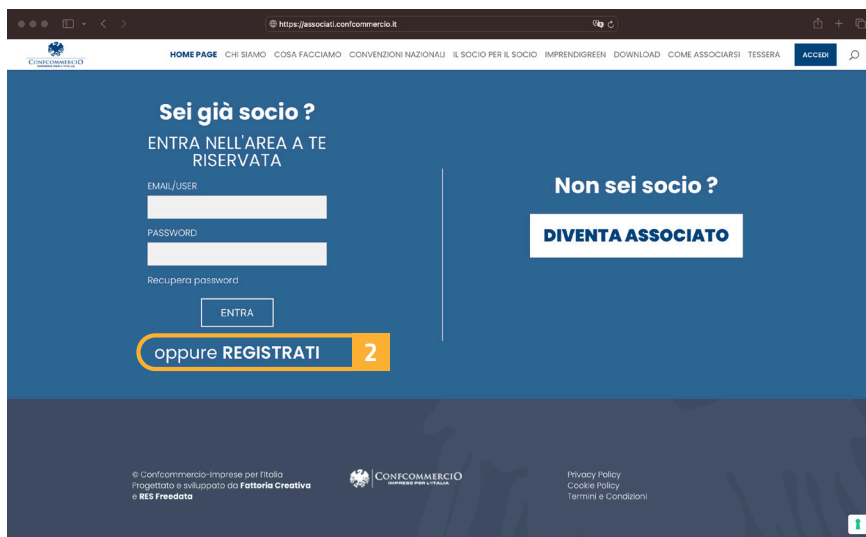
https://associati.confcommercio.it

CONFCOMMERCIO
IMPRESE PER L'ITALIA

HOME PAGE CHI SIAMO COSA FACCIAMO CONVENZIONI NAZIONALI IL SOCIO PER IL SOCIO IMPRENDIGREEN DOWNLOAD COME ASSOCIARSI TESSERA ACCEDI

Sei già socio ?

ENTRA NELL'AREA A TE RISERVATA

EMAIL/USER

PASSWORD

Recupera password

ENTRA

oppure REGISTRATI 2

Non sei socio ?

DIVENTA ASSOCIATO

© Confcommercio-Imprese per l'Italia
Progettato e sviluppato da **Fattoria Creativa** e **RES Freedata**

CONFCOMMERCIO
IMPRESE PER L'ITALIA

Privacy Policy
Cookie Policy
Termini e Condizioni